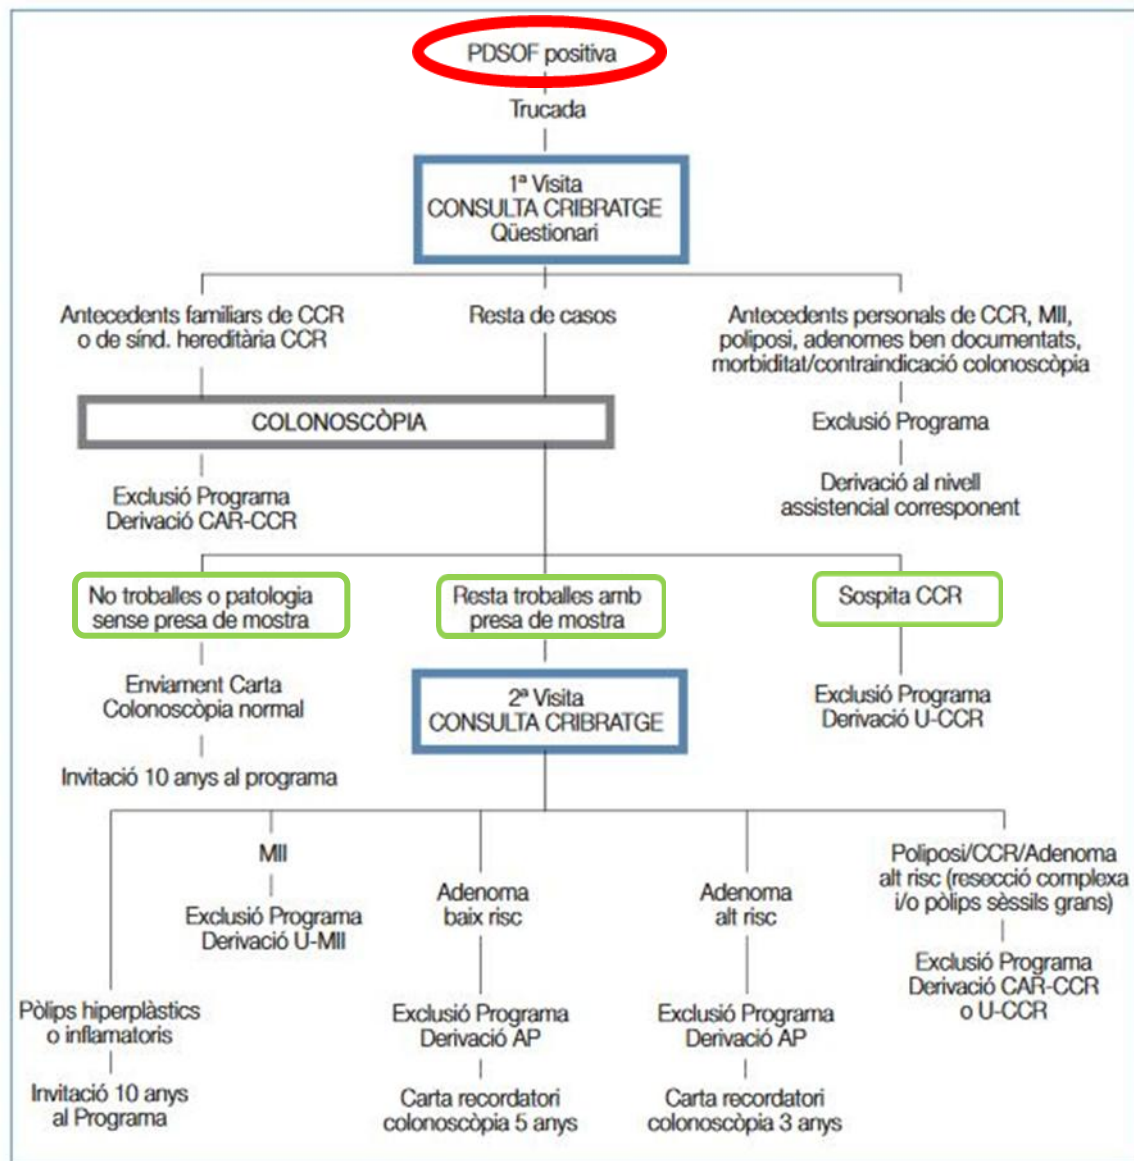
PDSOF positiva

Trucada

1ª Visita
CONSULTA CRIBRATGE
Qüestionari

Antecedents familiars de CCR o de síndr. hereditària CCR

Resta de casos

Antecedents personals de CCR, MII, poliposi, adenomes ben documentats, morbiditat/contraindicació colonoscòpia

COLONOSCÒPIA

Exclusió Programa

Derivació al nivell assistencial corresponent

Exclusió Programa
Derivació CAR-CCR

No troballes o patologia sense presa de mostra

Resta troballes amb presa de mostra

Sospita CCR

Enviament Carta
Colonoscòpia normal

2ª Visita
CONSULTA CRIBRATGE

Exclusió Programa
Derivació U-CCR

Invitació 10 anys al programa

MII

Exclusió Programa
Derivació U-MII

Adenoma
baix risc

Adenoma
alt risc

Poliposi/CCR/Adenoma alt risc (resecció complexa i/o pòlips sèssils grans)

Exclusió Programa
Derivació CAR-CCR
o U-CCR

Pòlips hiperplàstics o inflamatoris

Exclusió Programa
Derivació AP

Exclusió Programa
Derivació AP

Invitació 10 anys al Programa

Carta recordatori colonoscòpia 5 anys

Carta recordatori colonoscòpia 3 anys